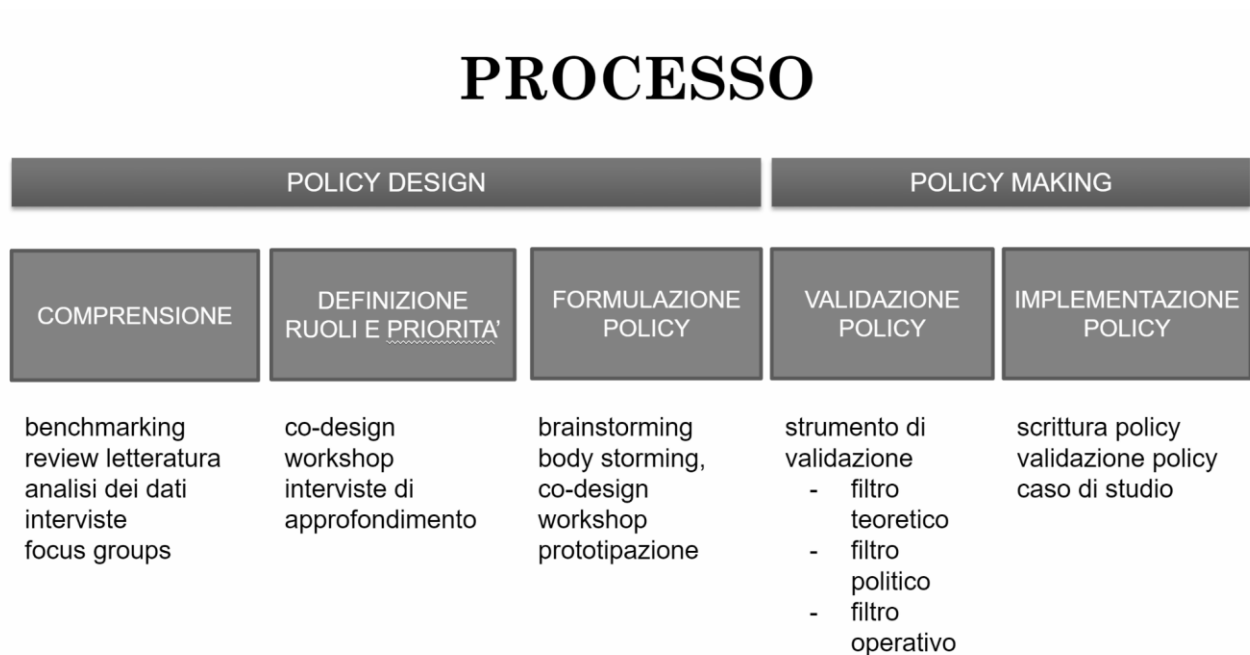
PROCESSO

POLICY DESIGN

POLICY MAKING

COMPRENSIONE

DEFINIZIONE RUOLI E PRIORITA'

FORMULAZIONE POLICY

VALIDAZIONE POLICY

IMPLEMENTAZIONE POLICY

benchmarking
review letteratura
analisi dei dati
interviste
focus groups

co-design
workshop
interviste di approfondimento

brainstorming
body storming,
co-design
workshop
prototipazione

strumento di validazione
- filtro teoretico
- filtro politico
- filtro operativo

scrittura policy
validazione policy
caso di studio